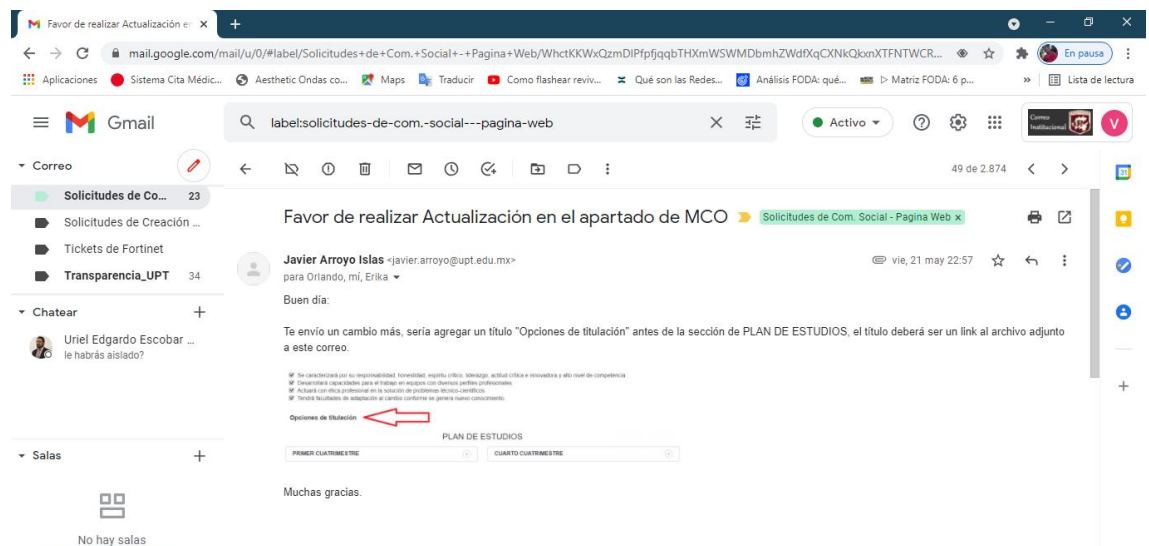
Favor de realizar Actualización en ×

mail.google.com/mail/u/0/#label/Solicitudes+de+Com.+Social+-+Pagina+Web/WhctKKWxQzmDlPfpfjqqbTHXmWSWMDbmhZWdfXqCXNkQkxnXTFNTWCR...

En pausa

Aplicaciones | Sistema Cita Médic... | Aesthetic Ondas co... | Maps | Traducir | Como flashear reviv... | Qué son las Redes... | Análisis FODA: qué... | ▷ Matriz FODA: 6 p... | » | Lista de lectura

Gmail

label:solicitudes-de-com.-social---pagina-web

Activo

Correo Institucional

V

Correo

Solicitudes de Co... 23

Solicitudes de Creación ...

Tickets de Fortinet

Transparencia_UPT 34

Chatear

Uriel Edgardo Escobar ...
le habrás aislado?

Salas

No hay salas

49 de 2.874

Favor de realizar Actualización en el apartado de MCO

Solicitudes de Com. Social - Pagina Web ×

Javier Arroyo Islas <javier.arroyo@upt.edu.mx>
para Orlando, mí, Erika

vie, 21 may 22:57

Buen día:

Te envío un cambio más, sería agregar un título "Opciones de titulación" antes de la sección de PLAN DE ESTUDIOS, el título deberá ser un link al archivo adjunto a este correo.

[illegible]

Opciones de titulación

PLAN DE ESTUDIOS

PRIMER CUATRIMESTRE

CUARTO CUATRIMESTRE

Muchas gracias.